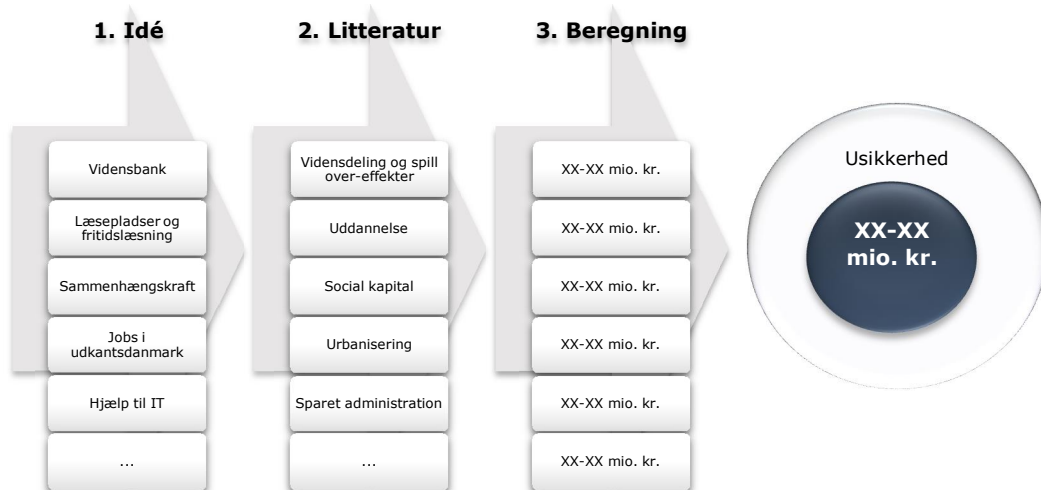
1. Idé

Vidensbank

Læsepladser og fritidslæsning

Sammenhængskraft

Jobs i udkantsdanmark

Hjælp til IT

...

2. Litteratur

Vidensdeling og spill over-effekter

Uddannelse

Social kapital

Urbanisering

Sparet administration

...

3. Beregning

XX-XX mio. kr.

XX-XX mio. kr.

XX-XX mio. kr.

XX-XX mio. kr.

XX-XX mio. kr.

XX-XX mio. kr.

Usikkerhed

XX-XX mio. kr.